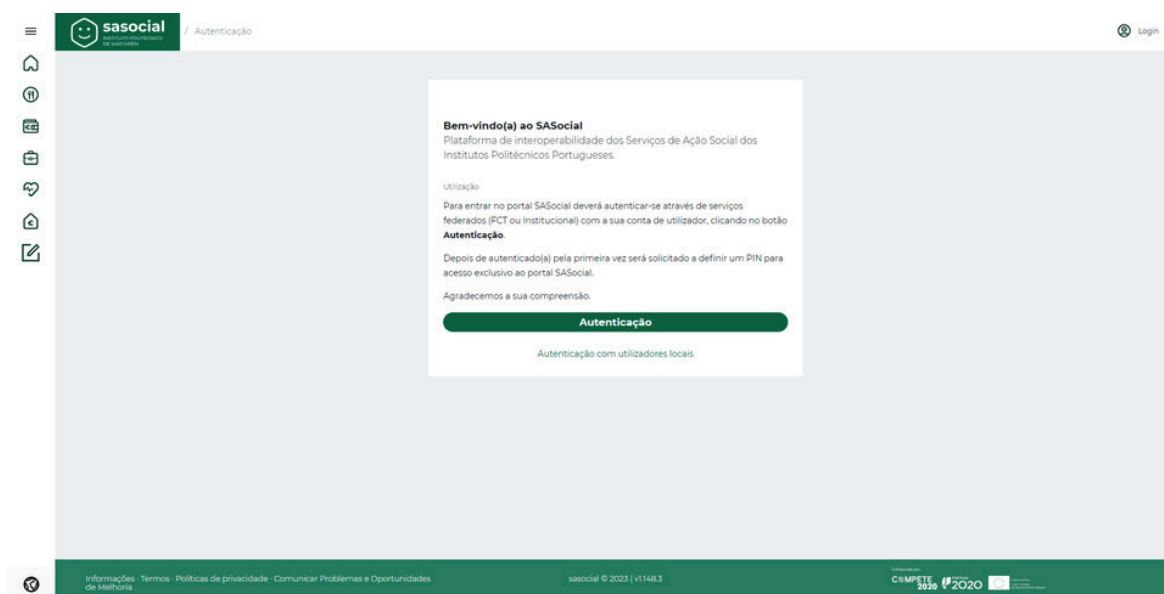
sasocial
INSTITUTO POLITÉCNICO DE SANTARÉM

/ Autenticação

Login

Bem-vindo(a) ao SASocial
Plataforma de interoperabilidade dos Serviços de Ação Social dos Institutos Politécnicos Portugueses.

Utilização

Para entrar no portal SASocial deverá autenticar-se através de serviços federados (FCT ou Institucional) com a sua conta de utilizador, clicando no botão **Autenticação**.

Depois de autenticado(a) pela primeira vez será solicitado a definir um PIN para acesso exclusivo ao portal SASocial.

Agradecemos a sua compreensão.

Autenticação

Autenticação com utilizadores locais

Informações · Termos · Políticas de privacidade · Comunicar Problemas e Oportunidades de Melhoria

sasocial © 2023 | v1.148.3

Cofinanciado por:
COMPETE 2020 2020 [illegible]